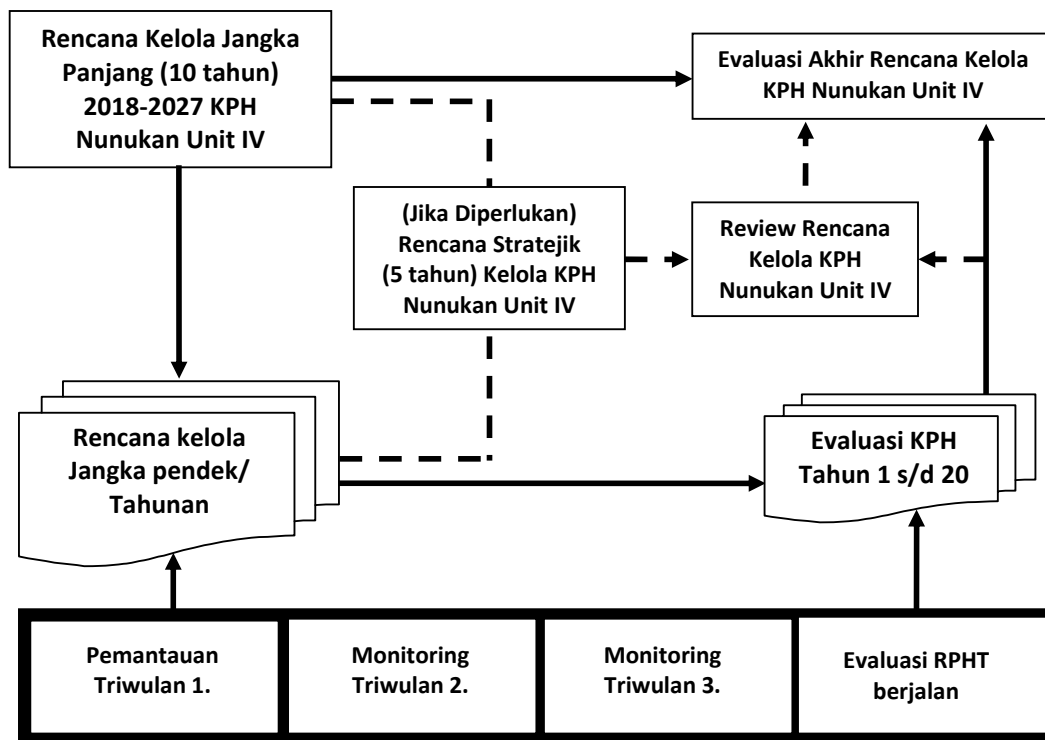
Rencana Kelola Jangka Panjang (10 tahun) 2018-2027 KPH Nunukan Unit IV

Evaluasi Akhir Rencana Kelola KPH Nunukan Unit IV

(Jika Diperlukan) Rencana Stratejik (5 tahun) Kelola KPH Nunukan Unit IV

Review Rencana Kelola KPH Nunukan Unit IV

Rencana kelola Jangka pendek/ Tahunan

Evaluasi KPH Tahun 1 s/d 20

Pemantauan Triwulan 1.

Monitoring Triwulan 2.

Monitoring Triwulan 3.

Evaluasi RPHT berjalan